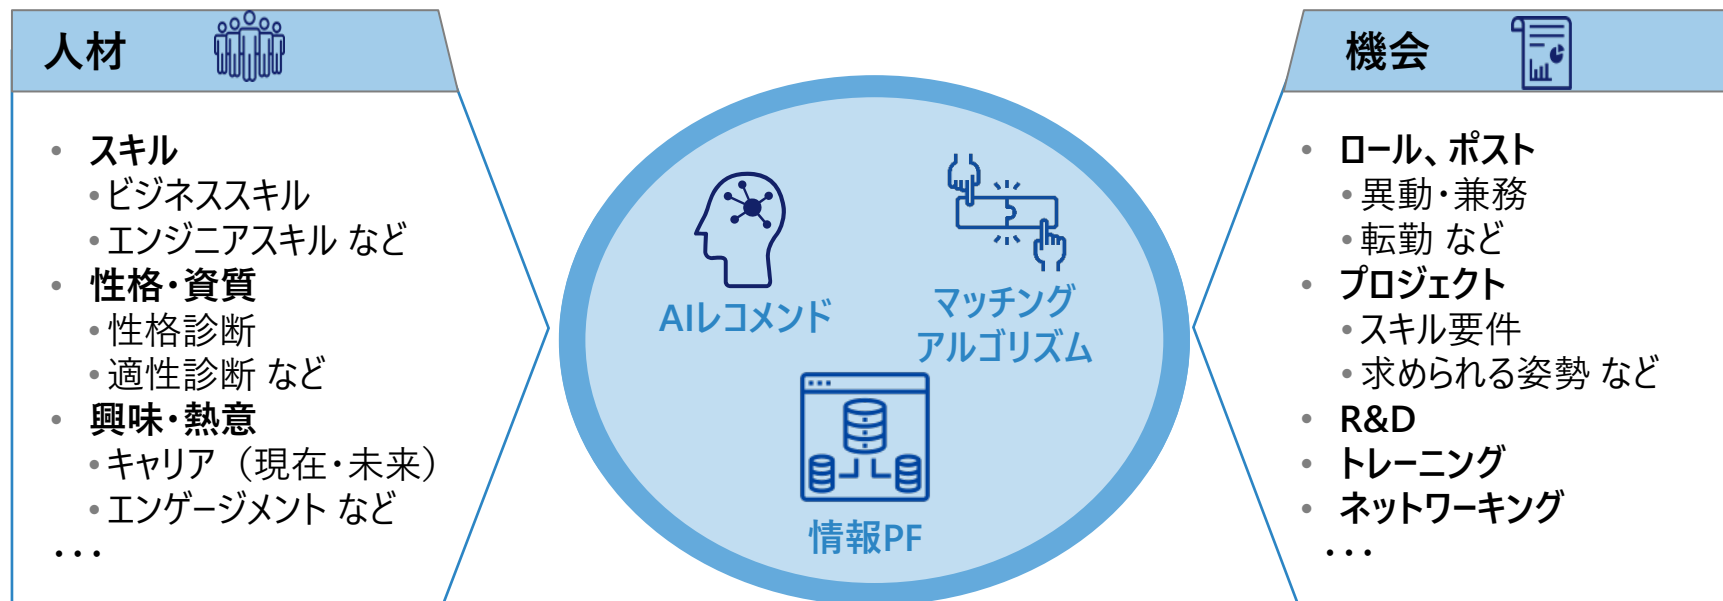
人材

• スキル
• ビジネススキル
• エンジニアスキル など
• 性格・資質
• 性格診断
• 適性診断 など
• 興味・熱意
• キャリア（現在・未来）
• エンゲージメント など
・・・

AIレコメンド

マッチング
アルゴリズム

情報PF

機会

• ロール、ポスト
• 異動・兼務
• 転勤 など
• プロジェクト
• スキル要件
• 求められる姿勢 など
• R&D
• トレーニング
• ネットワーキング
・・・